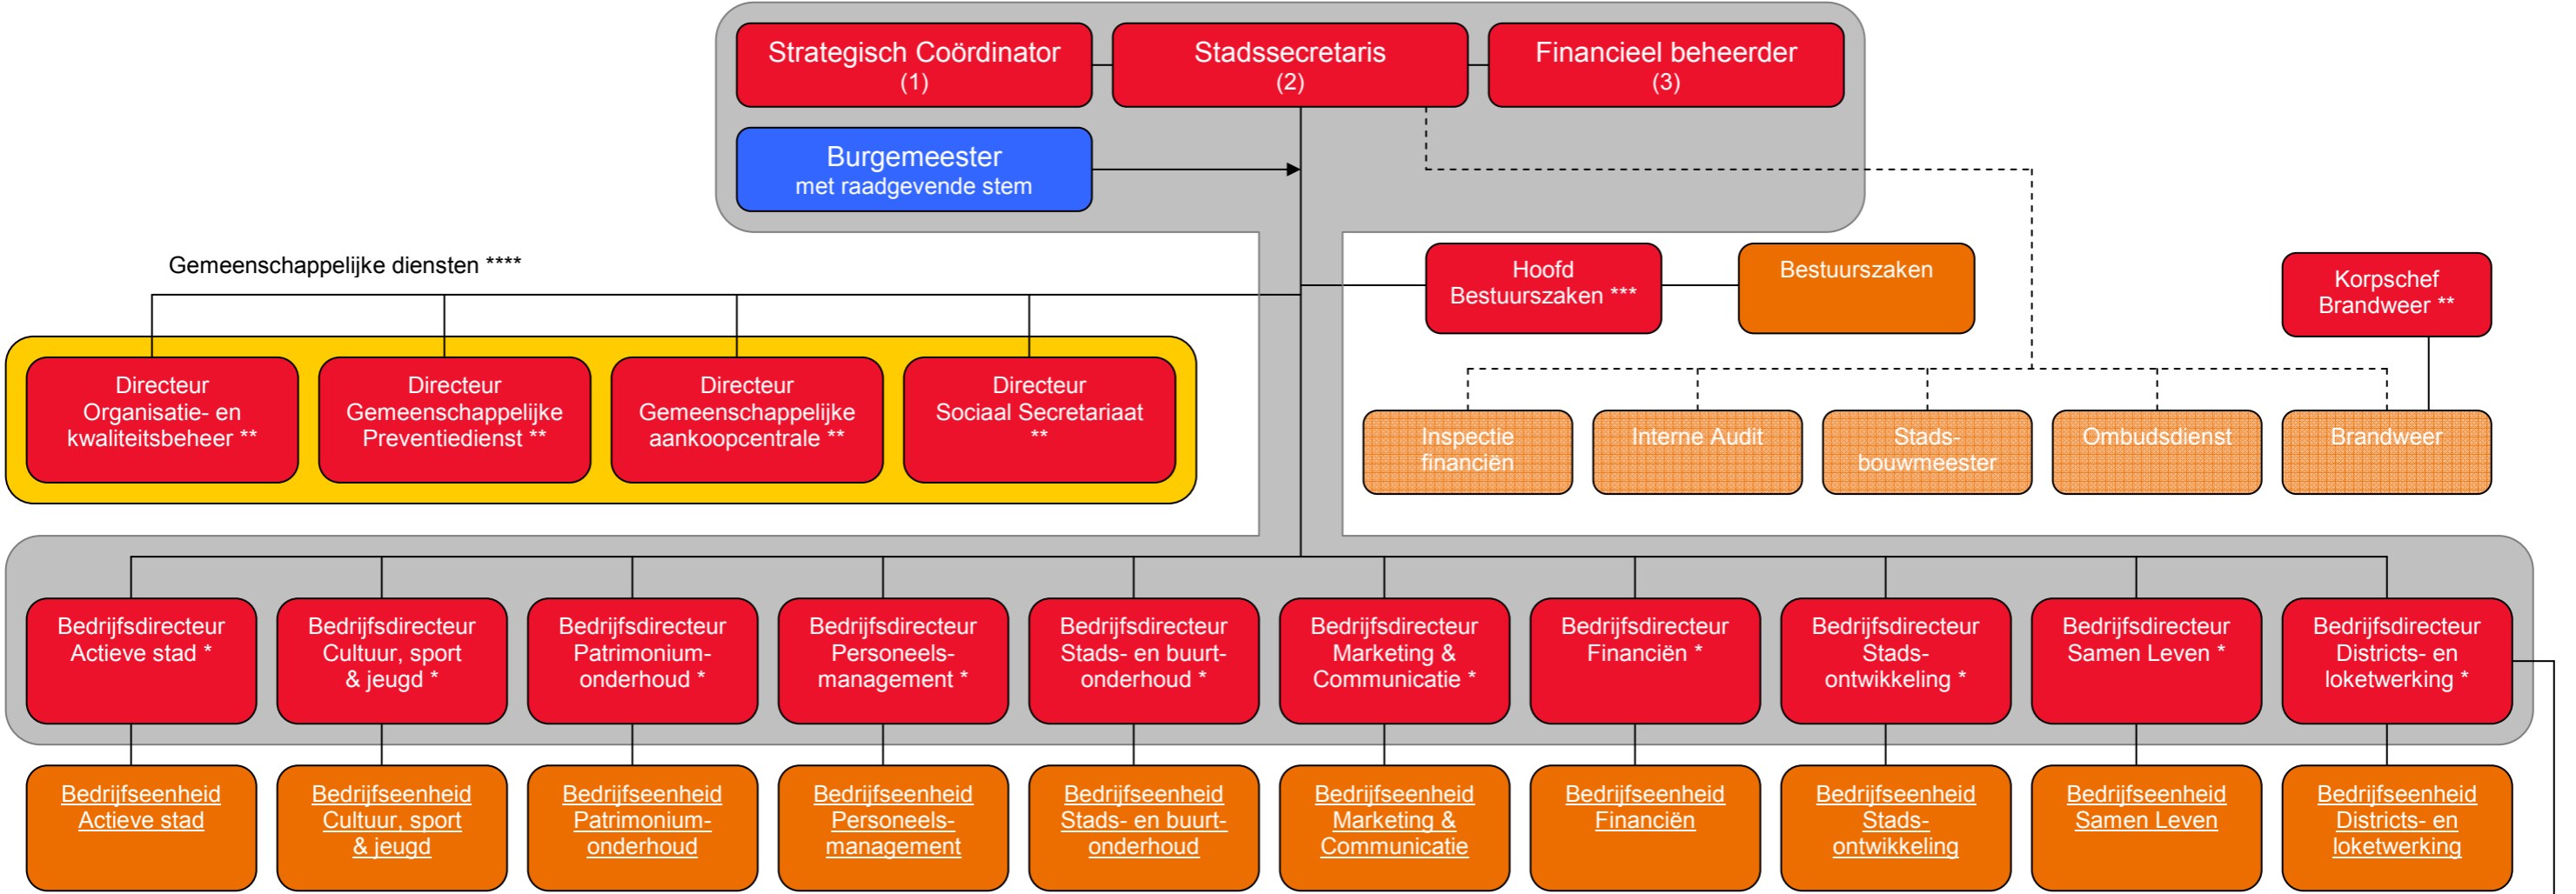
Strategisch Coördinator (1)

Stadssecretaris (2)

Financieel beheerder (3)

Burgemeester met raadgevende stem

Gemeenschappelijke diensten ****

Hoofd Bestuurszaken ***

Bestuurszaken

Korpschef Brandweer **

Directeur Organisatie- en kwaliteitsbeheer **

Directeur Gemeenschappelijke Preventiedienst **

Directeur Gemeenschappelijke aankoopcentrale **

Directeur Sociaal Secretariaat **

Inspectie financiën

Interne Audit

Stadsbouwmeester

Ombudsdienst

Brandweer

Bedrijfsdirecteur Actieve stad *

Bedrijfsdirecteur Cultuur, sport & jeugd *

Bedrijfsdirecteur Patrimoniumonderhoud *

Bedrijfsdirecteur Personeelsmanagement *

Bedrijfsdirecteur Stads- en buurtonderhoud *

Bedrijfsdirecteur Marketing & Communicatie *

Bedrijfsdirecteur Financiën *

Bedrijfsdirecteur Stadsontwikkeling *

Bedrijfsdirecteur Samen Leven *

Bedrijfsdirecteur Districts- en loketwerking *

Bedrijfseenheid Actieve stad

Bedrijfseenheid Cultuur, sport & jeugd

Bedrijfseenheid Patrimoniumonderhoud

Bedrijfseenheid Personeelsmanagement

Bedrijfseenheid Stads- en buurtonderhoud

Bedrijfseenheid Marketing & Communicatie

Bedrijfseenheid Financiën

Bedrijfseenheid Stadsontwikkeling

Bedrijfseenheid Samen Leven

Bedrijfseenheid Districts- en loketwerking